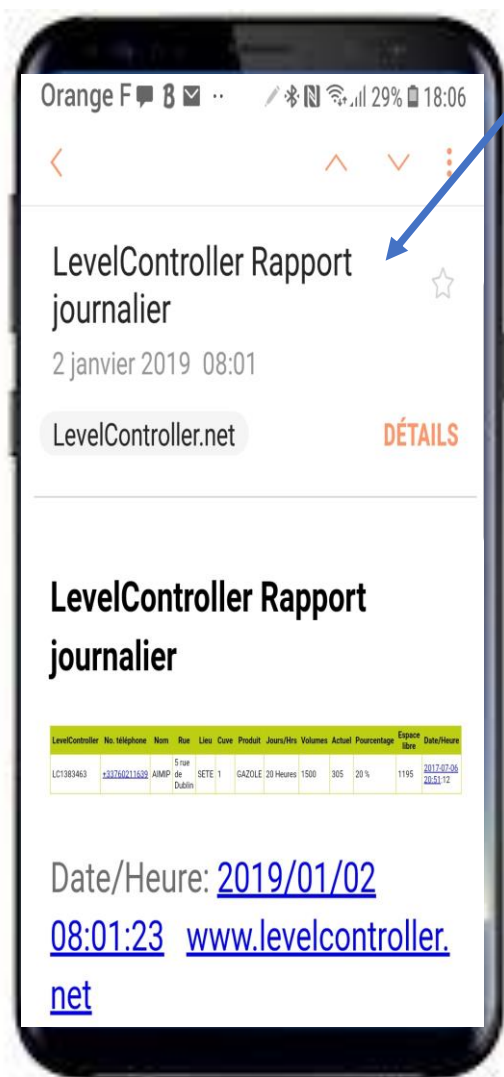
Orange F 8 29% 18:06

LevelController Rapport journalier

2 janvier 2019 08:01

LevelController.net

DÉTAILS

LevelController Rapport journalier

| LevelController | No. téléphone | Nom | Rue | Lieu | Cuve | Produit | Jours/Hrs | Volumes | Actuel | Pourcentage | Espace libre | Date/Heure |
|---|---|---|---|---|---|---|---|---|---|---|---|---|
| LC1383463 | +33760211639 | AIMIP | 5 rue de Dublin | SETE | 1 | GAZOLE | 20 Heures | 1500 | 305 | 20 % | 1195 | 2017-07-06 20:51:12 |

Date/Heure: 2019/01/02 08:01:23 www.levelcontroller.net